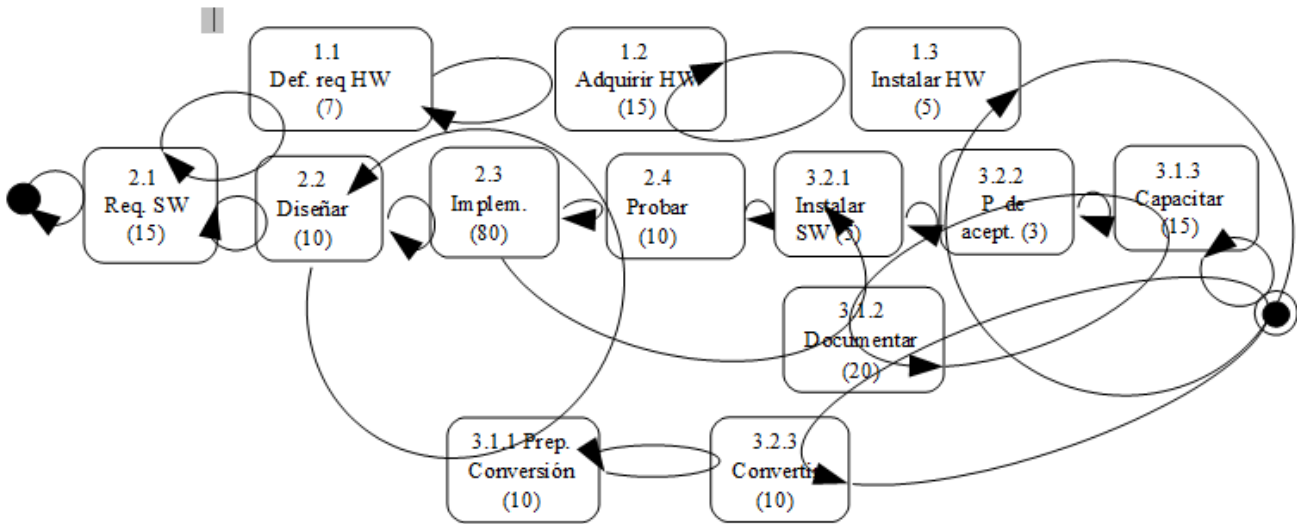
1.1
Def. req HW
(7)

1.2
Adquirir HW
(15)

1.3
Instalar HW
(5)

2.1
Req. SW
(15)

2.2
Diseñar
(10)

2.3
Implem.
(80)

2.4
Probar
(10)

3.2.1
Instalar
SW (3)

3.2.2
P. de
acept. (3)

3.1.3
Capacitar
(15)

3.1.2
Documentar
(20)

3.1.1 Prep.
Conversión
(10)

3.2.3
Convertir
(10)